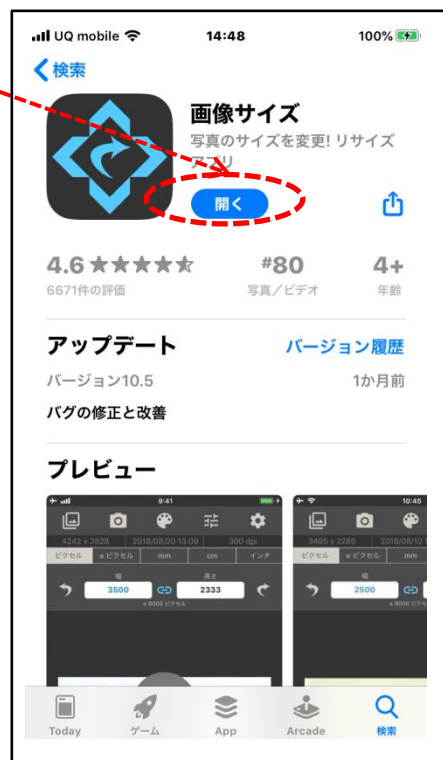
UQ mobile 14:48 100%

検索

画像サイズ
写真のサイズを変更! リサイズアプリ

開く

4.6 ★★★★★
6671件の評価

#80
写真/ビデオ

4+
年齢

アップデート
バージョン履歴
バージョン10.5
1か月前
バグの修正と改善

プレビュー

9:41
4242 x 2828
2018/08/20 13:09
300 dpi
ピクセル
≈ ピクセル
mm
cm
インチ
幅
高さ
3500
2333
≈ 8000 ピクセル

10:45
3495 x 2268
2018/08/10
ピクセル
≈ ピクセル
2500

Today
ゲーム
App
Arcade
検索